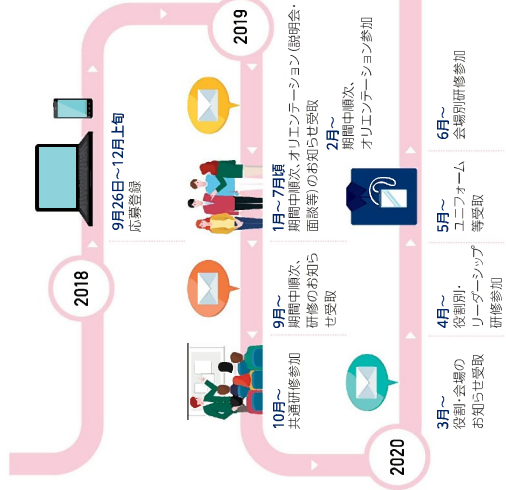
2019

2018

2020

9月26日~12月上旬
応募登録

1月~7月頃
期間中順次、オリエンテーション(説明会・面談等)のお知らせ受取

2月~
期間中順次、オリエンテーション参加

9月~
期間中順次、研修のお知らせ受取

10月~
共通研修参加

3月~
役割・会場のお知らせ受取

4月~
役割別・リーダーシップ研修参加

5月~
ユニフォーム等受取

6月~
会場別研修参加